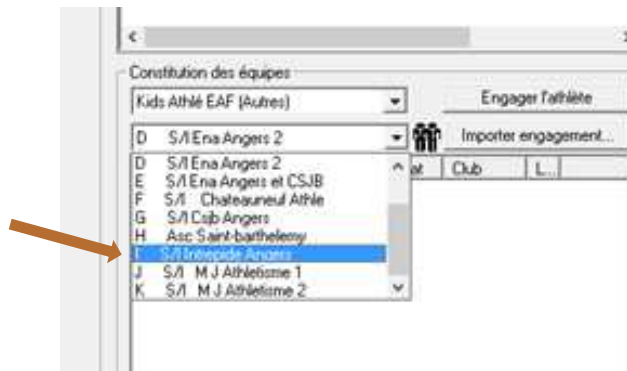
Constitution des équipes

Kids Athlé EAF (Autres)

Engager l'athlète

D S/I Ena Angers 2

Importer engagement...

at | Club | L...

D S/I Ena Angers 2
E S/I Ena Angers et CSJB
F S/I Chateauneuf Athle
G S/I Csjb Angers
H Asc Saint-barthelemy
I S/I Intrepide Angers
J S/I M J Athletisme 1
K S/I M J Athletisme 2